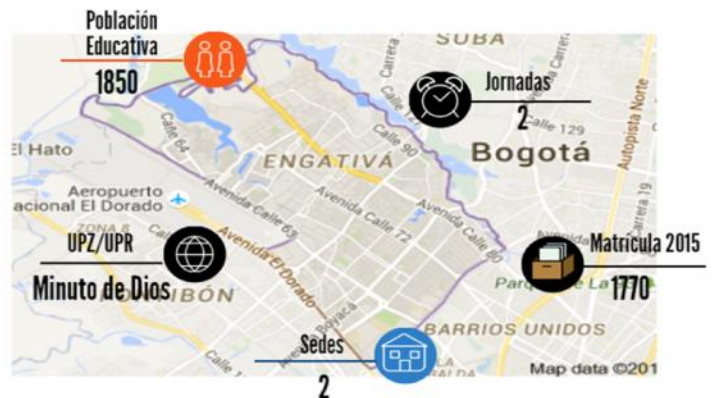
Población Educativa
1850

SUBA

Jornadas
2

Calle 129

Autopista Norte

El Hato

ENGATIVÁ

Bogotá

Calle 64

Calle 90

Aeropuerto
acional El Dorado

Avenida Calle 26

Avenida Calle 72

Avenida Calle 80

ZONA 8

UPZ/UPR
Minuto de Dios

Avenida Calle 63

Avenida El Dorado

Matricula 2015
1770

IBÓN

Avenida Boyacá

Parque de La

BARRIOS UNIDOS

Sedes
2

Map data ©201